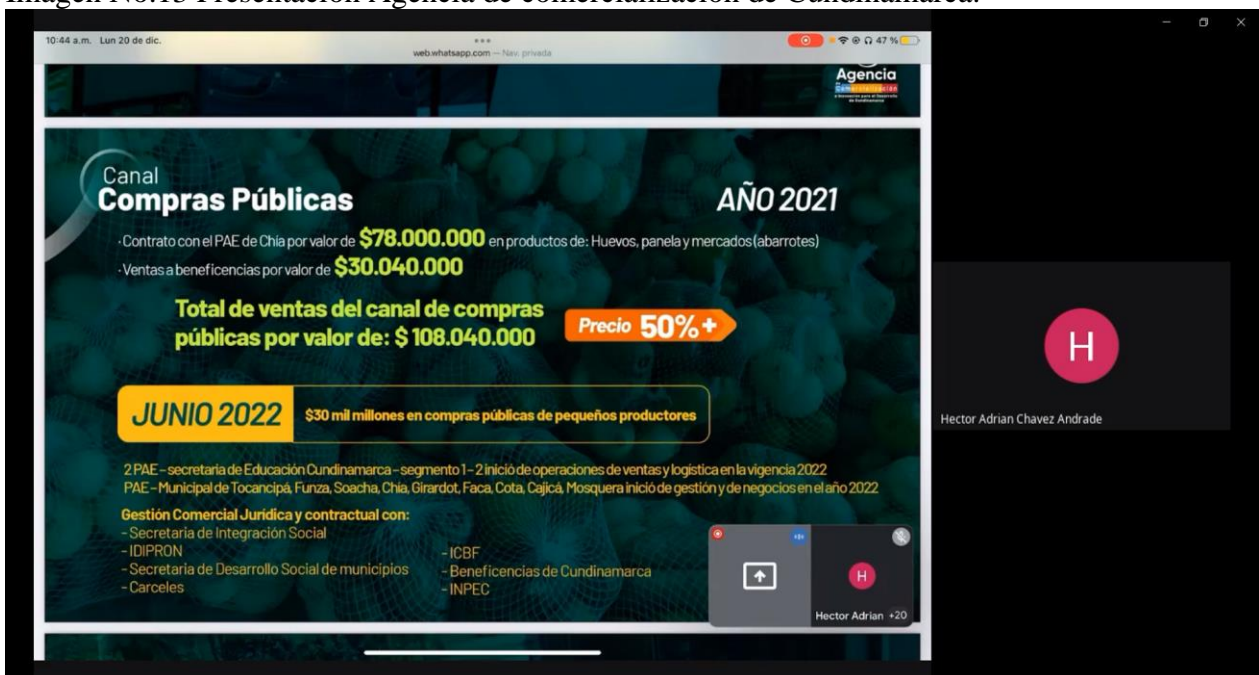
Imagen No.13 Presentación Agencia de comercialización de Cundinamarca.

10:44 a.m. Lun 20 de dic.
web.whatsapp.com — Nav. privada
47 %

Agencia
comercialización
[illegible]

Canal
Compras Públicas

AÑO 2021

·Contrato con el PAE de Chía por valor de $78.000.000 en productos de: Huevos, panela y mercados (abarrotes)
·Ventas a beneficencias por valor de $30.040.000

Total de ventas del canal de compras públicas por valor de: $ 108.040.000

Precio 50%+

JUNIO 2022

$30 mil millones en compras públicas de pequeños productores

2 PAE - secretaria de Educación Cundinamarca - segmento 1 - 2 inició de operaciones de ventas y logística en la vigencia 2022
PAE - Municipal de Tocancipá, Funza, Soacha, Chía, Girardot, Faca, Cota, Cajicá, Mosquera inició de gestión y de negocios en el año 2022

Gestión Comercial Jurídica y contractual con:
- Secretaria de Integración Social
- IDIPRON
- Secretaria de Desarrollo Social de municipios
- Carceles
- ICBF
- Beneficencias de Cundinamarca
- INPEC

H
Hector Adrian +20

H
Hector Adrian Chavez Andrade